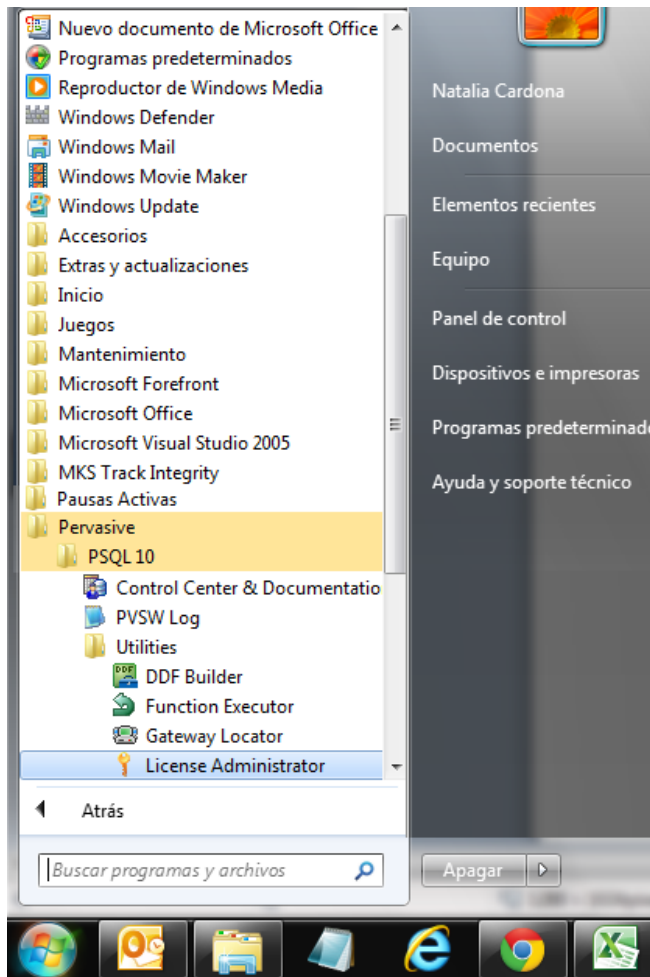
Nuevo documento de Microsoft Office
Programas predeterminados
Reproductor de Windows Media
Windows Defender
Windows Mail
Windows Movie Maker
Windows Update
Accesorios
Extras y actualizaciones
Inicio
Juegos
Mantenimiento
Microsoft Forefront
Microsoft Office
Microsoft Visual Studio 2005
MKS Track Integrity
Pausas Activas
Pervasive
PSQL 10
Control Center & Documentatio
PVSW Log
Utilities
DDF Builder
Function Executor
Gateway Locator
License Administrator
Atrás
Buscar programas y archivos

Natalia Cardona
Documentos
Elementos recientes
Equipo
Panel de control
Dispositivos e impresoras
Programas predeterminado
Ayuda y soporte técnico
Apagar